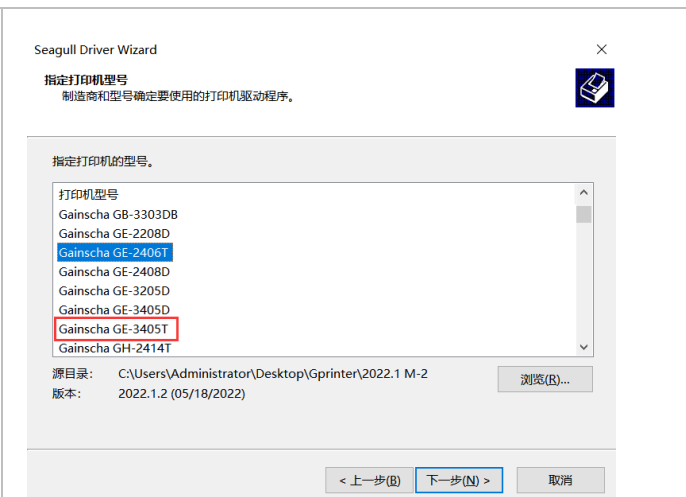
Seagull Driver Wizard
×

指定打印机型号
制造商和型号确定要使用的打印机驱动程序。

指定打印机的型号。

打印机型号
Gainscha GB-3303DB
Gainscha GE-2208D
Gainscha GE-2406T
Gainscha GE-2408D
Gainscha GE-3205D
Gainscha GE-3405D
Gainscha GE-3405T
Gainscha GH-2414T

源目录: C:\Users\Administrator\Desktop\Gprinter\2022.1 M-2
版本: 2022.1.2 (05/18/2022)

浏览(R)...

< 上一步(B)
下一步(N) >
取消